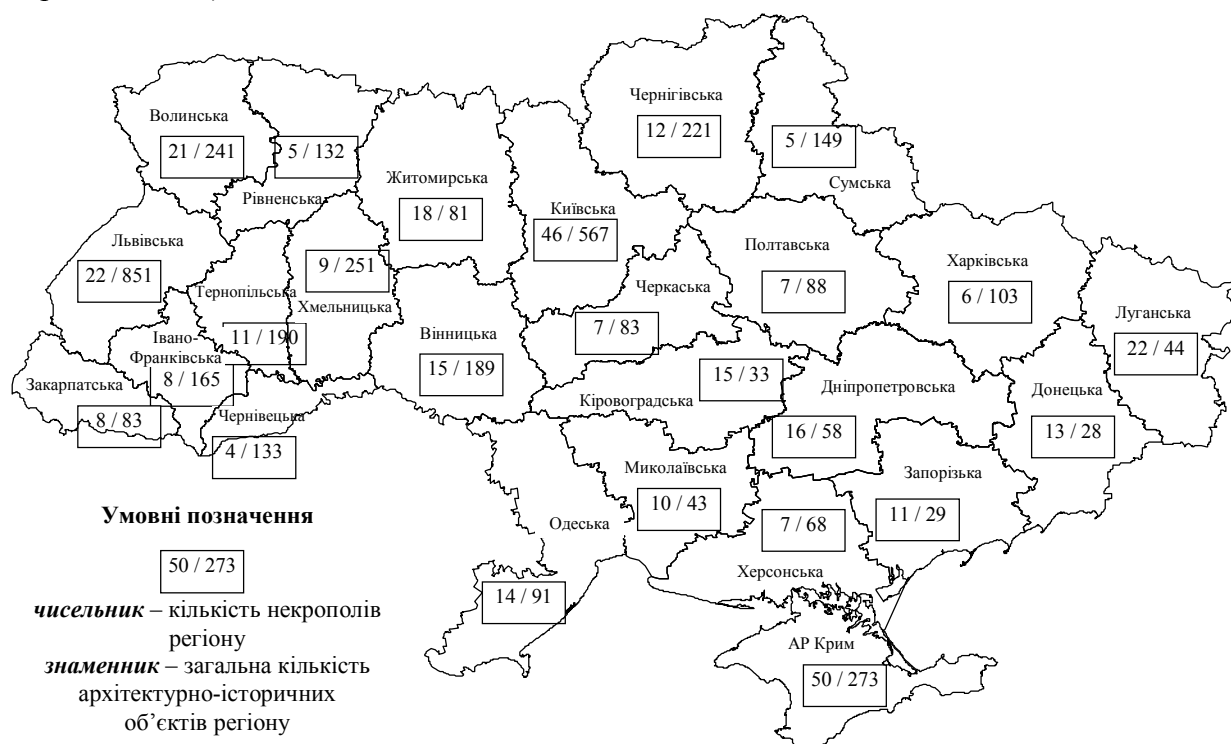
Волинська
21 / 241
5 / 132
Рівненська
Житомирська
18 / 81
Чернігівська
12 / 221
5 / 149
Сумська
Київська
46 / 567
Львівська
22 / 851
9 / 251
Тернопільська
Хмельницька
Полтавська
7 / 88
Харківська
6 / 103
Черкаська
Луганська
22 / 44
Івано-Франківська
11 / 190
8 / 165
Вінницька
15 / 189
7 / 83
Закарпатська
8 / 83
Чернівецька
4 / 133
15 / 33
Кіровоградська
Дніпропетровська
16 / 58
Донецька
13 / 28
Миколаївська
10 / 43
Запорізька
11 / 29
Одеська
7 / 68
Херсонська
14 / 91
АР Крим
50 / 273

Умовні позначення

50 / 273
***чисельник*** – кількість некрополів регіону
***знаменник*** – загальна кількість архітектурно-історичних об’єктів регіону